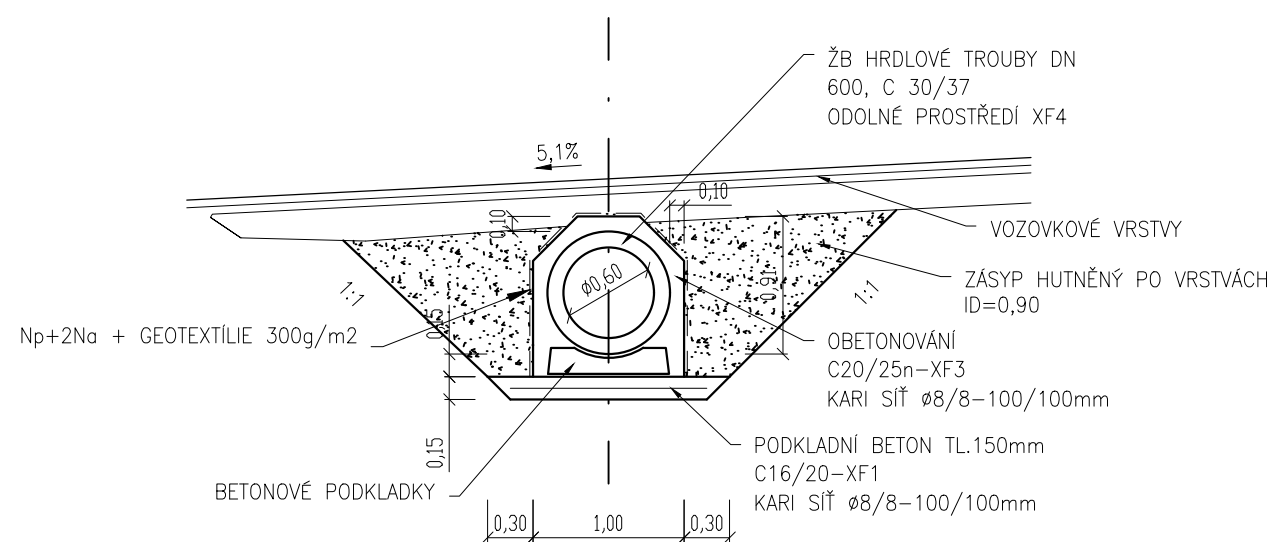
ŽB HRDLOVÉ TROUBY DN 600, C 30/37
ODOLNÉ PROSTŘEDÍ XF4

5,1%

0,10

0,10

VOZOVKOVÉ VRSTVY

ZÁSYP HUTNĚNÝ PO VRSTVÁCH
ID=0,90

0,91

1:1

1:1

ø0,60

Np+2Na + GEOTEXTÍLIE 300g/m2

0,15

OBETONOVÁNÍ
C20/25n–XF3
KARI SÍŤ ø8/8–100/100mm

PODKLADNÍ BETON TL.150mm
C16/20–XF1
KARI SÍŤ ø8/8–100/100mm

0,15

BETONOVÉ PODKLADKY

0,30

1,00

0,30